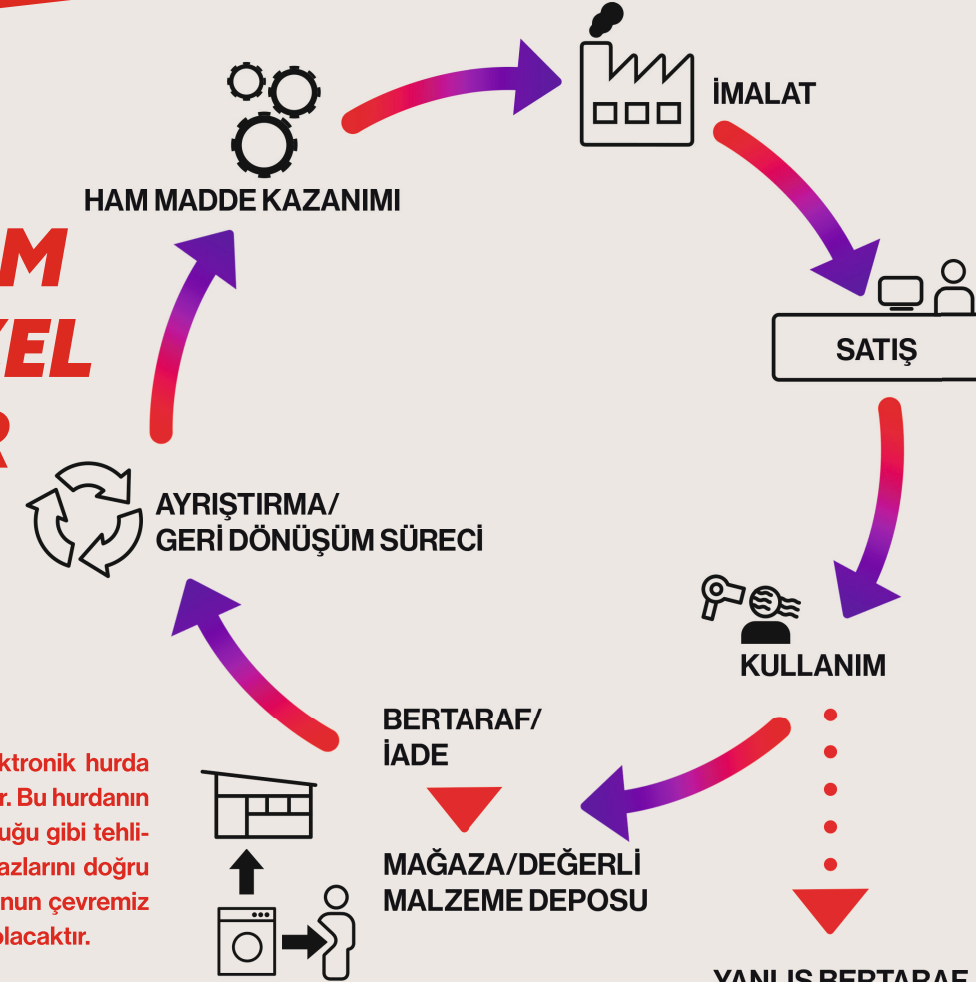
M
YEL
R

HAM MADDE KAZANIMI

İMALAT

SATIŞ

KULLANIM

AYRIŞTIRMA/
GERİ DÖNÜŞÜM SÜRECİ

BERTARAF/
İADE

MAĞAZA/DEĞERLİ
MALZEME DEPOSU

ktronik hurda r. Bu hurdanın uğu gibi tehli- azlarını doğru nun çevremiz olacaktır.

YANLIŞ BERTARAF